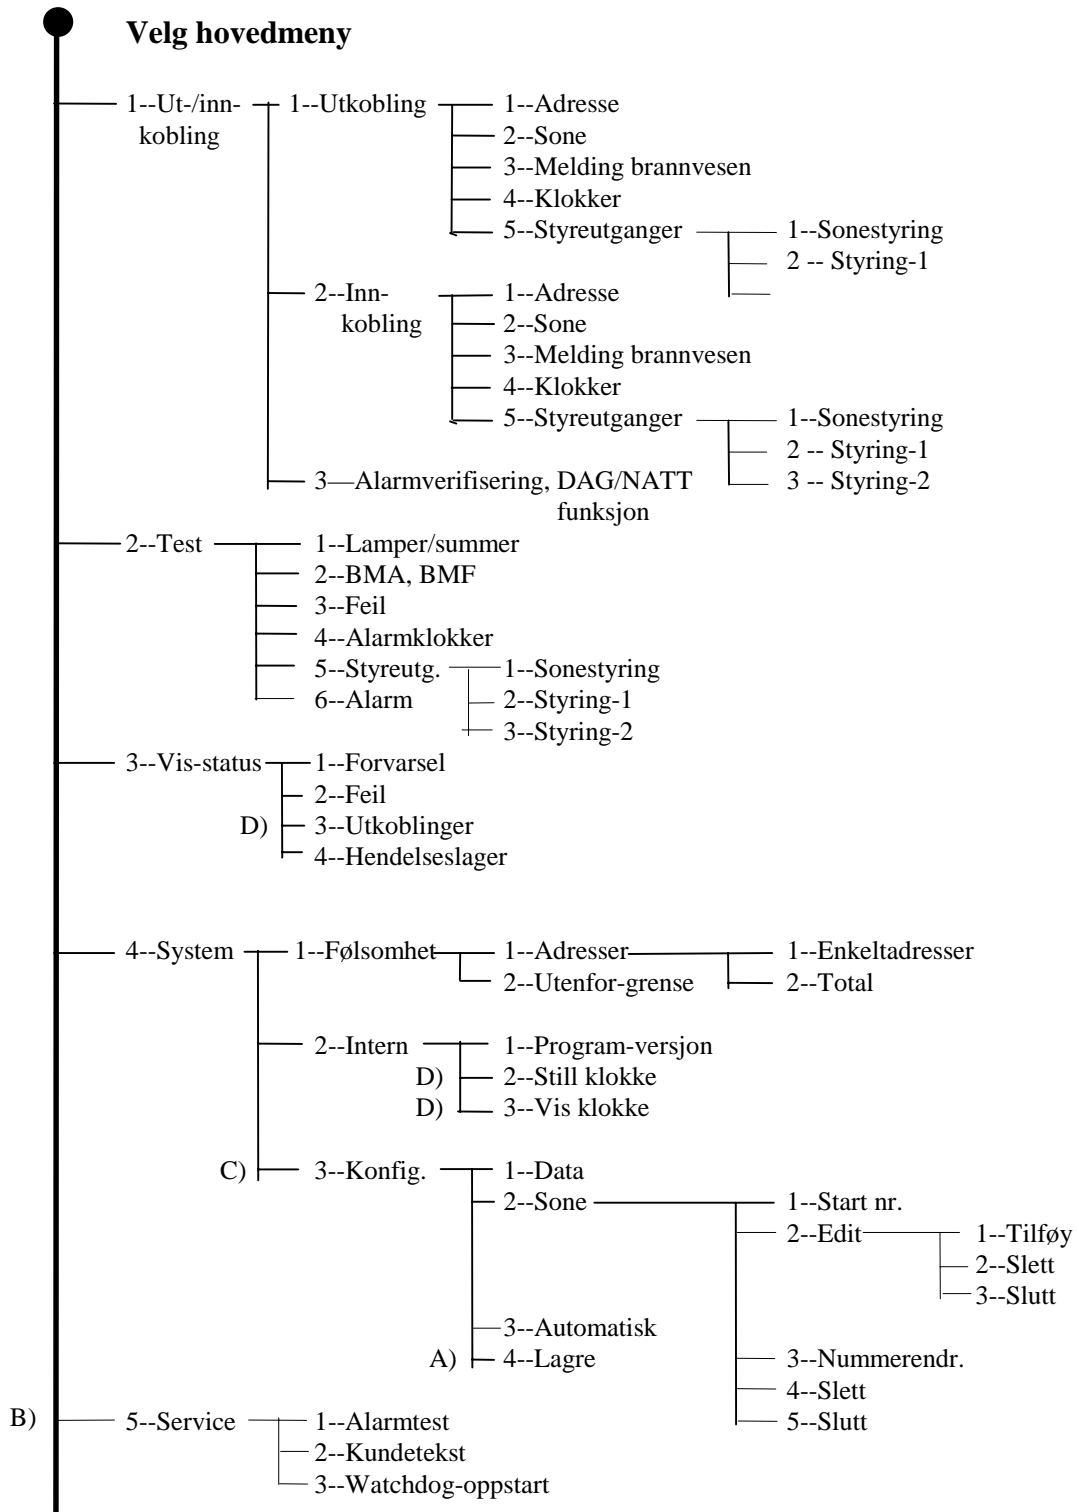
Velg hovedmeny

1--Ut-/inn-kobling
1--Utkobling
1--Adresse
2--Sone
3--Melding brannvesen
4--Klokker
5--Styreutganger
1--Sonestyring
2 -- Styring-1
2--Inn-kobling
1--Adresse
2--Sone
3--Melding brannvesen
4--Klokker
5--Styreutganger
1--Sonestyring
2 -- Styring-1
3 -- Styring-2
3—Alarmverifisering, DAG/NATT funksjon

2--Test
1--Lamper/summer
2--BMA, BMF
3--Feil
4--Alarmklokker
5--Styreutg.
1--Sonestyring
2--Styring-1
3--Styring-2
6--Alarm

3--Vis-status
1--Forvarsel
2--Feil
D) 3--Utkoblinger
4--Hendelseslager

4--System
1--Følsomhet
1--Adresser
1--Enkeltadresser
2--Total
2--Utenfor-grense
2--Intern
1--Program-versjon
D) 2--Still klokke
D) 3--Vis klokke
C) 3--Konfig.
1--Data
2--Sone
1--Start nr.
2--Edit
1--Tilføy
2--Slett
3--Slutt
3--Nummerendr.
4--Slett
5--Slutt
3--Automatisk
A) 4--Lagre

B) 5--Service
1--Alarmtest
2--Kundetekst
3--Watchdog-oppstart